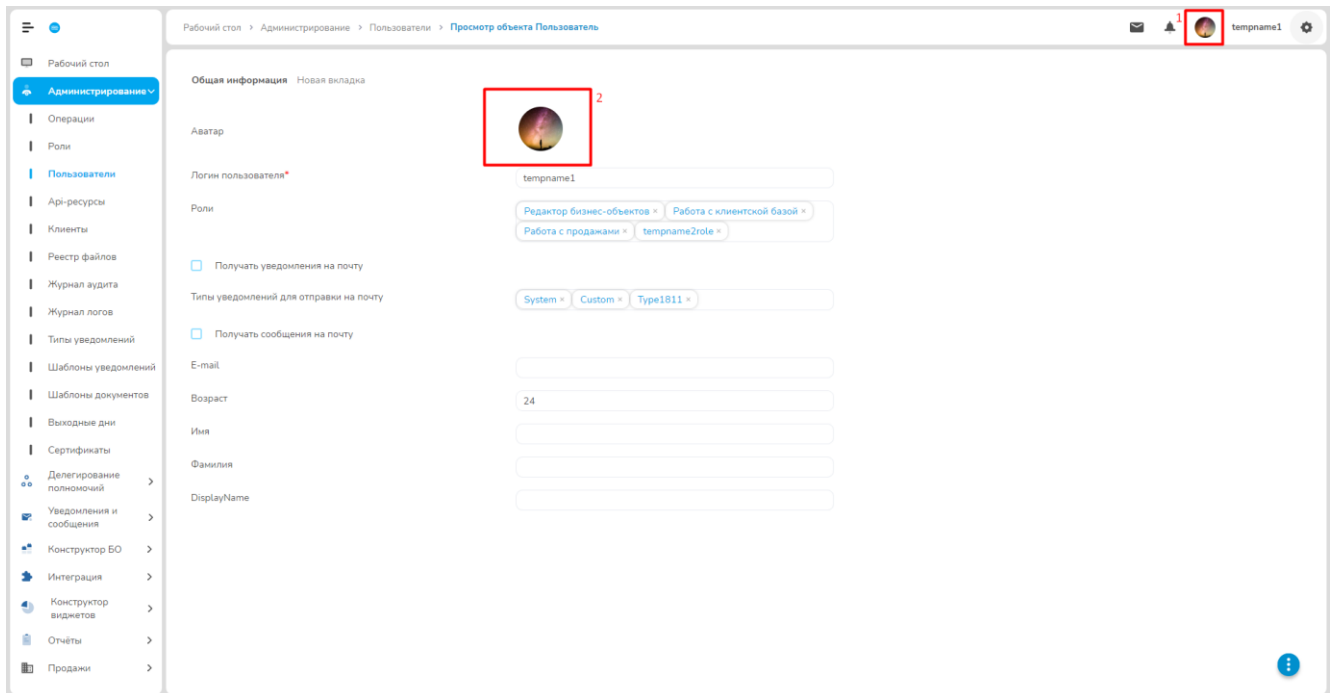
Рабочий стол › Администрирование › Пользователи › Просмотр объекта Пользователь

1 tempname1

Рабочий стол
Администрирование
Операции
Роли
Пользователи
Api-ресурсы
Клиенты
Реестр файлов
Журнал аудита
Журнал логов
Типы уведомлений
Шаблоны уведомлений
Шаблоны документов
Выходные дни
Сертификаты
Делегирование полномочий
Уведомления и сообщения
Конструктор БО
Интеграция
Конструктор виджетов
Отчёты
Продажи

Общая информация Новая вкладка

2

Аватар

Логин пользователя* tempname1

Роли Редактор бизнес-объектов × Работа с клиентской базой × Работа с продажами × tempname2role ×

Получать уведомления на почту

Типы уведомлений для отправки на почту System × Custom × Type1811 ×

Получать сообщения на почту

E-mail

Возраст 24

Имя

Фамилия

DisplayName